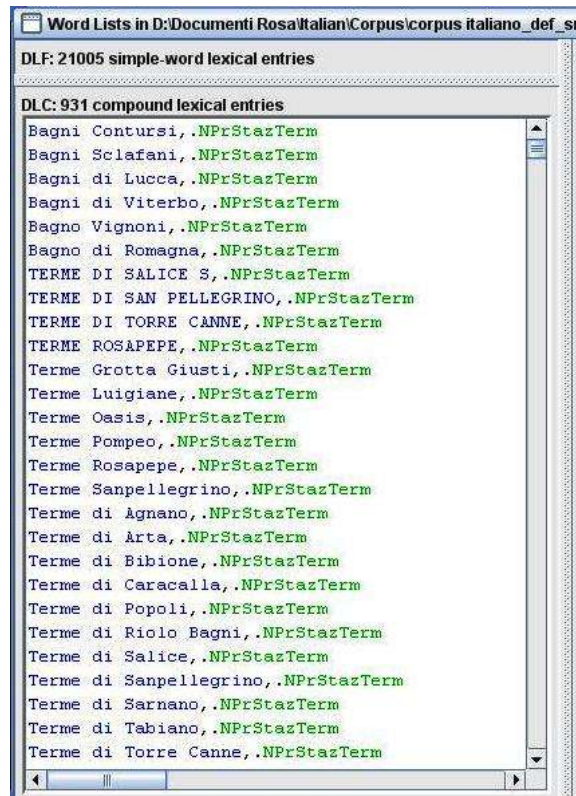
Word Lists in D:\Documenti Rosa\Italian\Corpus\corpus italiano_def_s

DLF: 21005 simple-word lexical entries

DLC: 931 compound lexical entries

Bagni Contursi,.NPrStazTerm
Bagni Sclafani,.NPrStazTerm
Bagni di Lucca,.NPrStazTerm
Bagni di Viterbo,.NPrStazTerm
Bagno Vignoni,.NPrStazTerm
Bagno di Romagna,.NPrStazTerm
TERME DI SALICE S,.NPrStazTerm
TERME DI SAN PELLEGRINO,.NPrStazTerm
TERME DI TORRE CANNE,.NPrStazTerm
TERME ROSAPEPE,.NPrStazTerm
Terme Grotta Giusti,.NPrStazTerm
Terme Luigiane,.NPrStazTerm
Terme Oasis,.NPrStazTerm
Terme Pompeo,.NPrStazTerm
Terme Rosapepe,.NPrStazTerm
Terme Sanpellegrino,.NPrStazTerm
Terme di Agnano,.NPrStazTerm
Terme di Arta,.NPrStazTerm
Terme di Bibione,.NPrStazTerm
Terme di Caracalla,.NPrStazTerm
Terme di Popoli,.NPrStazTerm
Terme di Riolo Bagni,.NPrStazTerm
Terme di Salice,.NPrStazTerm
Terme di Sanpellegrino,.NPrStazTerm
Terme di Sarnano,.NPrStazTerm
Terme di Tabiano,.NPrStazTerm
Terme di Torre Canne,.NPrStazTerm